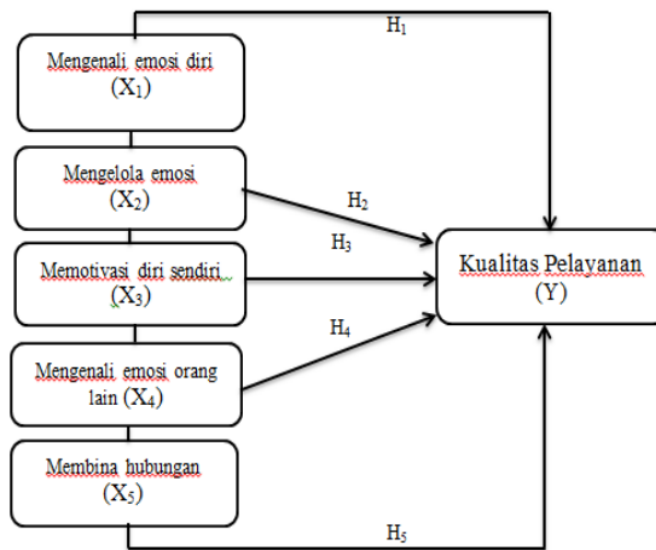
Mengenali emosi diri ($X_1$)

Mengelola emosi ($X_2$)

Memotivasi diri sendiri ($X_3$)

Mengenali emosi orang lain ($X_4$)

Membina hubungan ($X_5$)

$H_1$

$H_2$

$H_3$

$H_4$

$H_5$

Kualitas Pelayanan (Y)